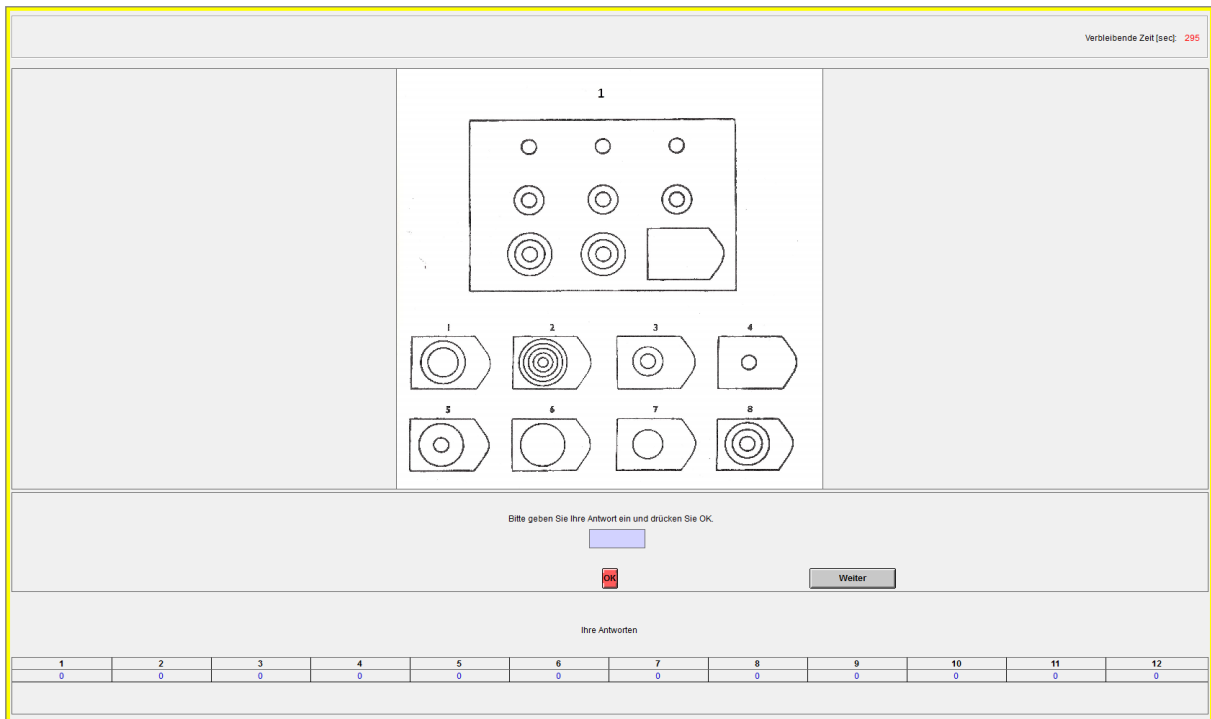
Verbleibende Zeit [sec]: 295

1

1 2 3 4

5 6 7 8

Bitte geben Sie Ihre Antwort ein und drücken Sie OK.

OK

Weiter

Ihre Antworten

| 1 | 2 | 3 | 4 | 5 | 6 | 7 | 8 | 9 | 10 | 11 | 12 |
|---|---|---|---|---|---|---|---|---|---|---|---|
| 0 | 0 | 0 | 0 | 0 | 0 | 0 | 0 | 0 | 0 | 0 | 0 |